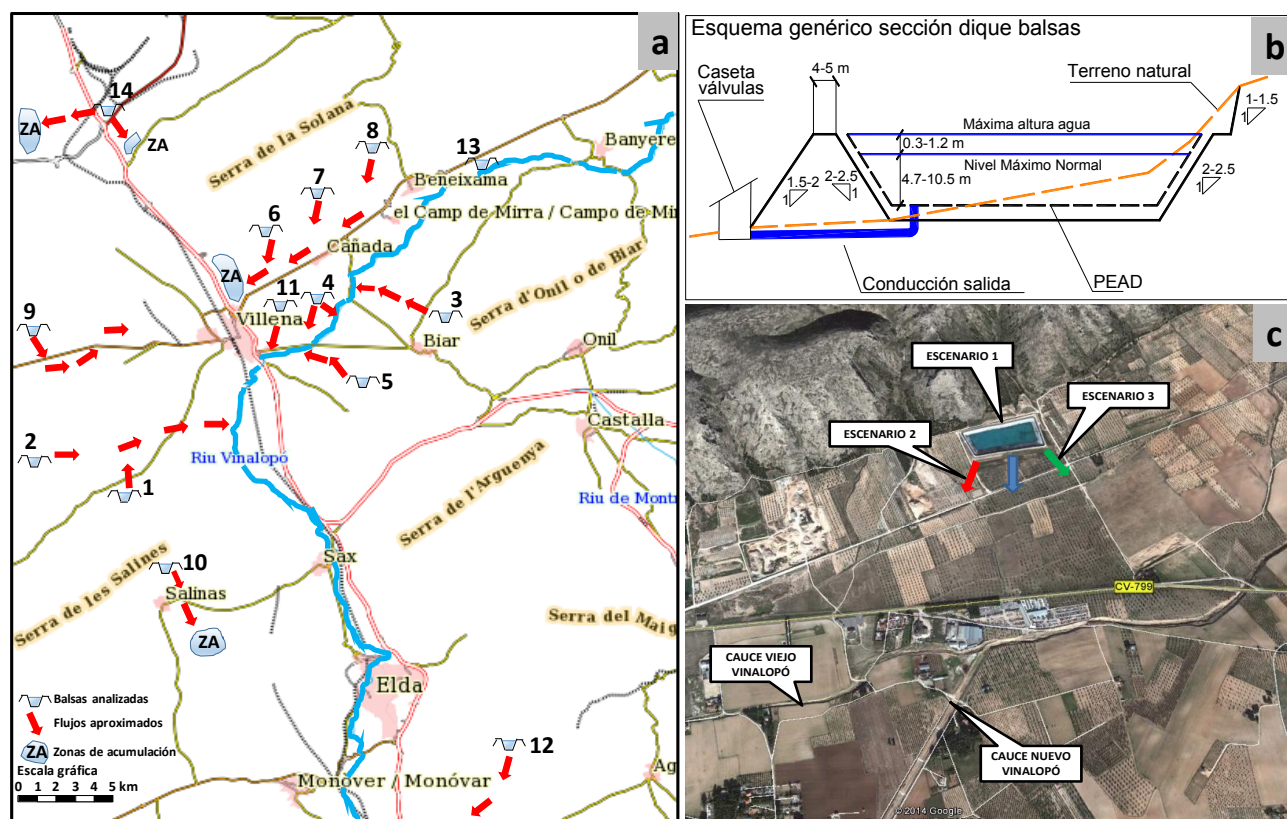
a

14
ZA
ZA
Serra de la Solana
8
13
Banyere
7
Beneixama
6
el Camp de Mirra / Campo de Mi
ZA
Cañada
11
4
3
Serra d'Onil o de Biar
9
Villena
Biar
Onil
5
Castalla
2
Riu Vinalopo
1
Serra de l'Arguenya
Riu de Mont
Serra de les Salines
10
Sax
Salinas
Serra del Maig
ZA
Elda
12
Balsas analizadas
Flujos aproximados
ZA Zonas de acumulación
Escala gráfica
0 1 2 3 4 5 km
Monover / Monóvar
Ag

b

Esquema genérico sección dique balsas
Caseta válvulas
4-5 m
Terreno natural
1-1.5
1
Máxima altura agua
0.3-1.2 m
Nivel Máximo Normal
1.5-2
1
2-2.5
1
4.7-10.5 m
2-2.5
1
Conducción salida
PEAD

c

ESCENARIO 1
ESCENARIO 3
ESCENARIO 2
CV-799
CAUCE VIEJO VINALOPÓ
CAUCE NUEVO VINALOPÓ
©2014 Google